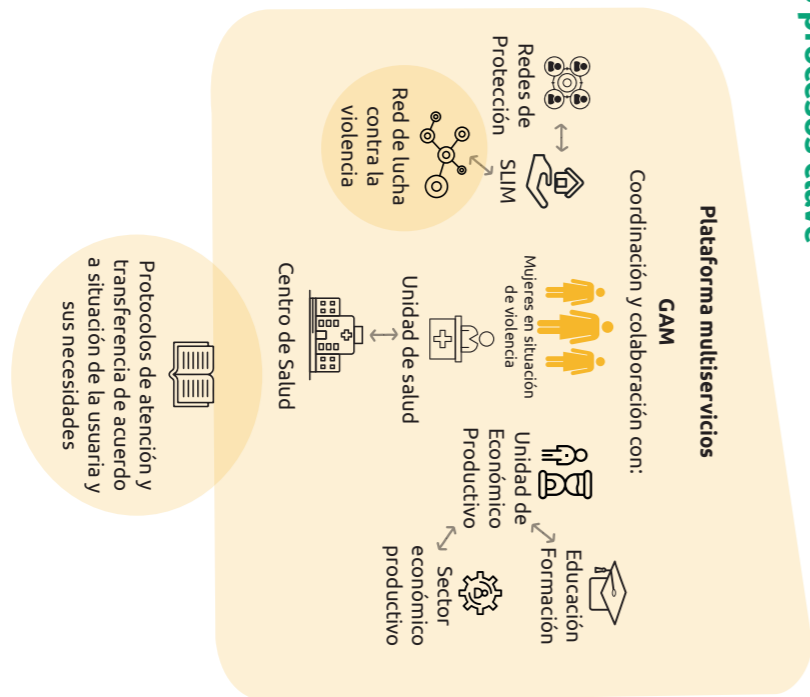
Procesos clave

Plataforma multiservicios

GAM

Coordinación y colaboración con:

Redes de Protección

SLIM

Red de lucha contra la violencia

Mujeres en situación de violencia

Unidad Económico Productivo

Educación Formación

Sector económico productivo

Unidad de salud

Centro de Salud

Protocolos de atención y transferencia de acuerdo a situación de la usuaria y sus necesidades